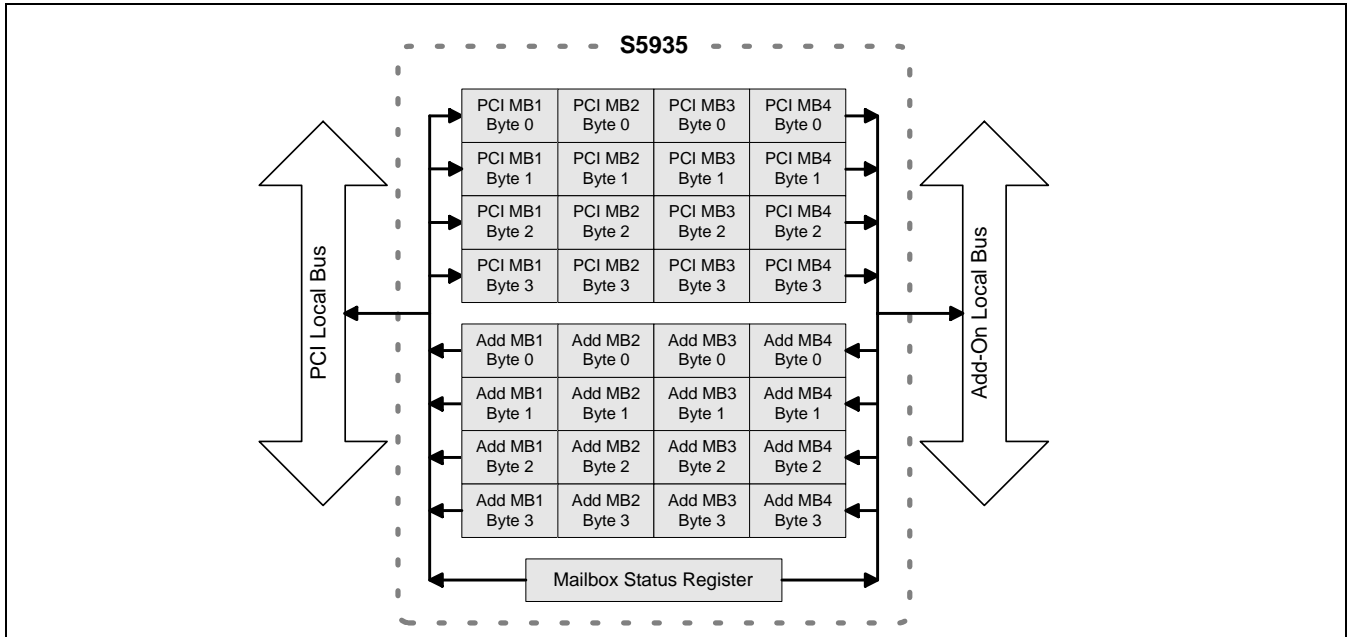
S5935

PCI Local Bus

| PCI MB1 Byte 0 | PCI MB2 Byte 0 | PCI MB3 Byte 0 | PCI MB4 Byte 0 |
|---|---|---|---|
| PCI MB1 Byte 1 | PCI MB2 Byte 1 | PCI MB3 Byte 1 | PCI MB4 Byte 1 |
| PCI MB1 Byte 2 | PCI MB2 Byte 2 | PCI MB3 Byte 2 | PCI MB4 Byte 2 |
| PCI MB1 Byte 3 | PCI MB2 Byte 3 | PCI MB3 Byte 3 | PCI MB4 Byte 3 |

| Add MB1 Byte 0 | Add MB2 Byte 0 | Add MB3 Byte 0 | Add MB4 Byte 0 |
|---|---|---|---|
| Add MB1 Byte 1 | Add MB2 Byte 1 | Add MB3 Byte 1 | Add MB4 Byte 1 |
| Add MB1 Byte 2 | Add MB2 Byte 2 | Add MB3 Byte 2 | Add MB4 Byte 2 |
| Add MB1 Byte 3 | Add MB2 Byte 3 | Add MB3 Byte 3 | Add MB4 Byte 3 |

Mailbox Status Register

Add-On Local Bus